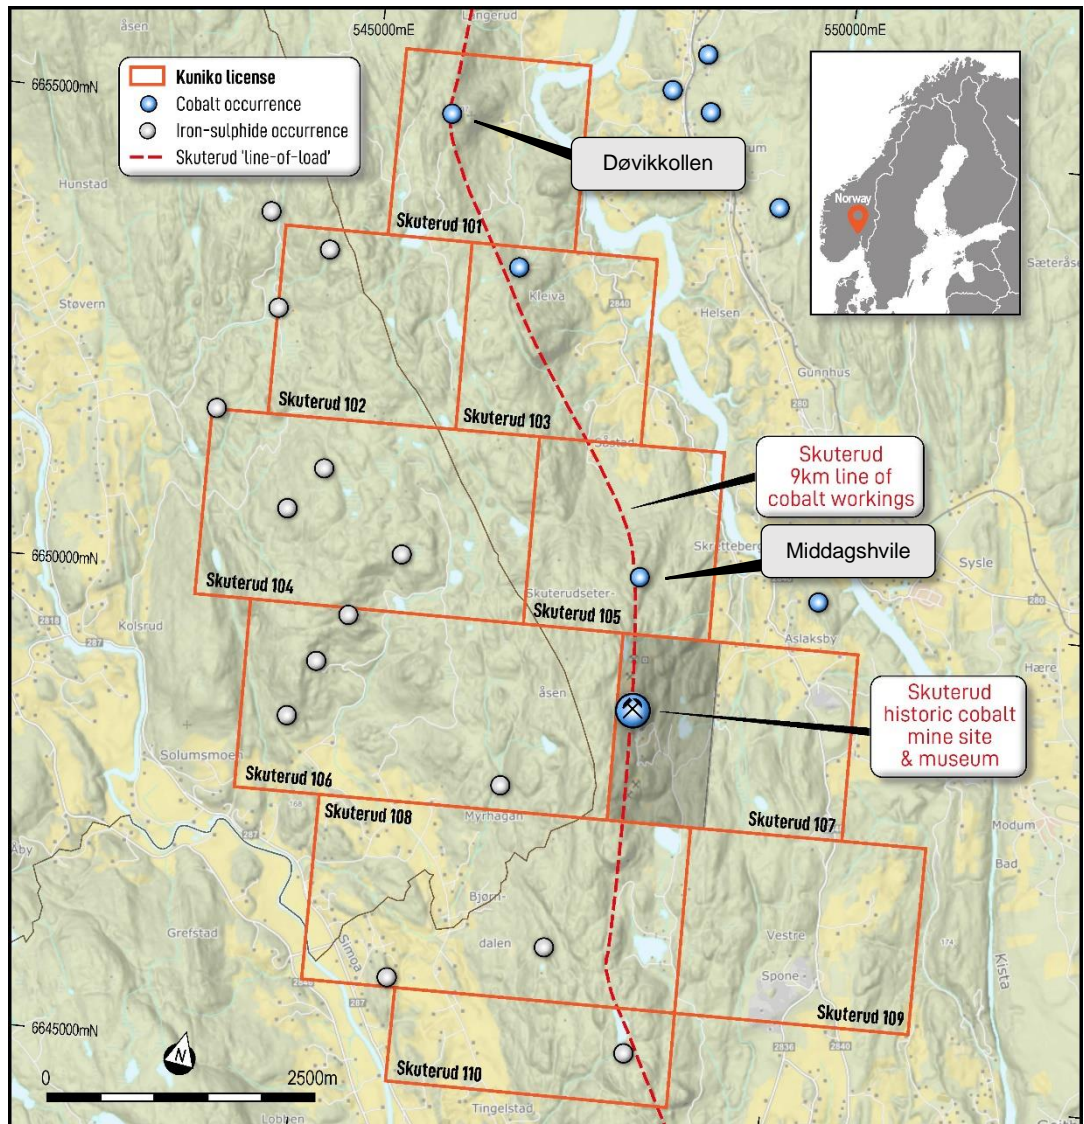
545000mE
550000mE
6655000mN
6650000mN
6645000mN

Kuniko license
Cobalt occurrence
Iron-sulphide occurrence
Skuterud 'line-of-load'

Døvikkollen
Norway

åsen
Lingerud
Hunstad
Støvern
Kleiva
Helsen
Gunnhus
Sæteråsen
Søstad
Skretteberg
Sysle
Kolsrud
Skuterudseter-
Aslaksby
Hære
åsen
Solumsmoen
Myrhagan
Modum
Bad
Åby
Bjørn-
dalen
Grefstad
Simoa
Vestre
Spone
Kista
Tingelstad
Lobben

Skuterud 101
Skuterud 102
Skuterud 103
Skuterud 104
Skuterud 105
Skuterud 106
Skuterud 107
Skuterud 108
Skuterud 109
Skuterud 110

Skuterud 9km line of cobalt workings

Middagshvile

Skuterud historic cobalt mine site & museum

0
2500m
N